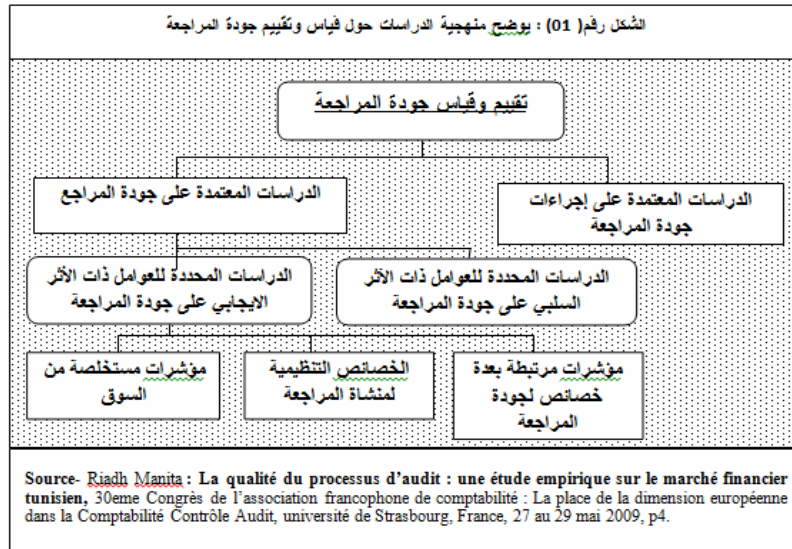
الشكل رقم( 01) : يوضح منهجية الدراسات حول قياس وتقييم جودة المراجعة

تقييم وقياس جودة المراجعة

الدراسات المعتمدة على جودة المراجع

الدراسات المعتمدة على إجراءات جودة المراجعة

الدراسات المحددة للعوامل ذات الأثر الايجابي على جودة المراجعة

الدراسات المحددة للعوامل ذات الأثر السلبي على جودة المراجعة

مؤشرات مستخلصة من السوق

الخصائص التنظيمية لمنشاة المراجعة

مؤشرات مرتبطة بعدة خصائص لجودة المراجعة

Source- Riadh Manita : La qualité du processus d'audit : une étude empirique sur le marché financier tunisien, 30eme Congrès de l'association francophone de comptabilité : La place de la dimension européenne dans la Comptabilité Contrôle Audit, université de Strasbourg, France, 27 au 29 mai 2009, p4.